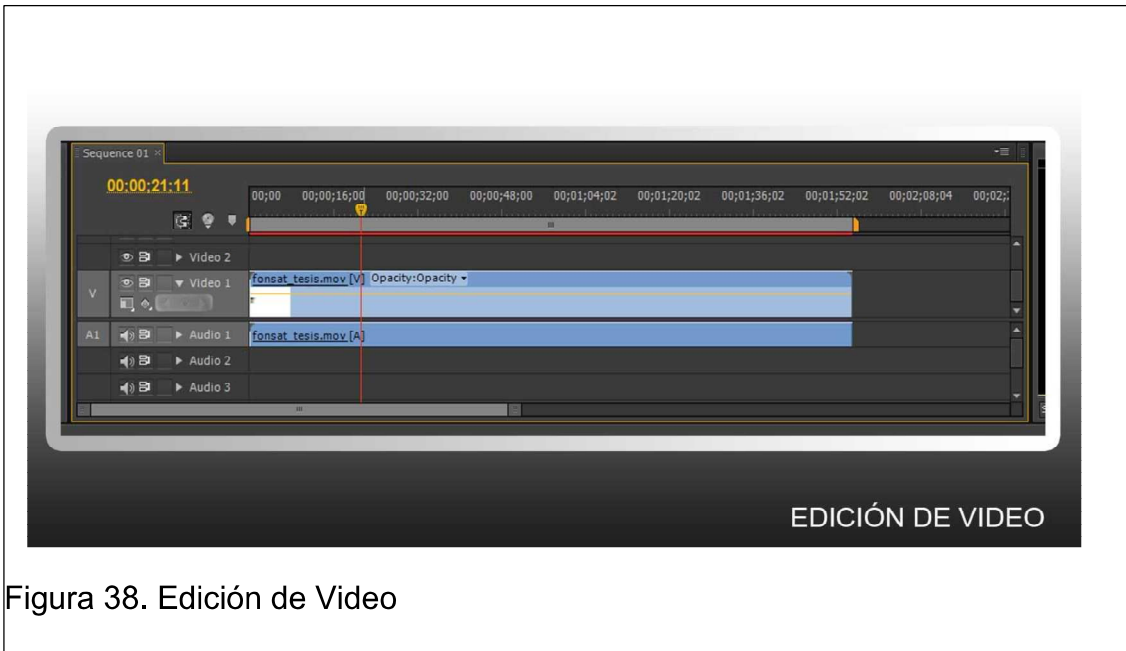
Sequence 01 ×

00;00;21;11

00;00 00;00;16;00 00;00;32;00 00;00;48;00 00;01;04;02 00;01;20;02 00;01;36;02 00;01;52;02 00;02;08;04 00;02;

Video 2

V Video 1

fonsat_tesis.mov [V] Opacity:Opacity

A1 Audio 1

fonsat_tesis.mov [A]

Audio 2

Audio 3

EDICIÓN DE VIDEO

Figura 38. Edición de Video